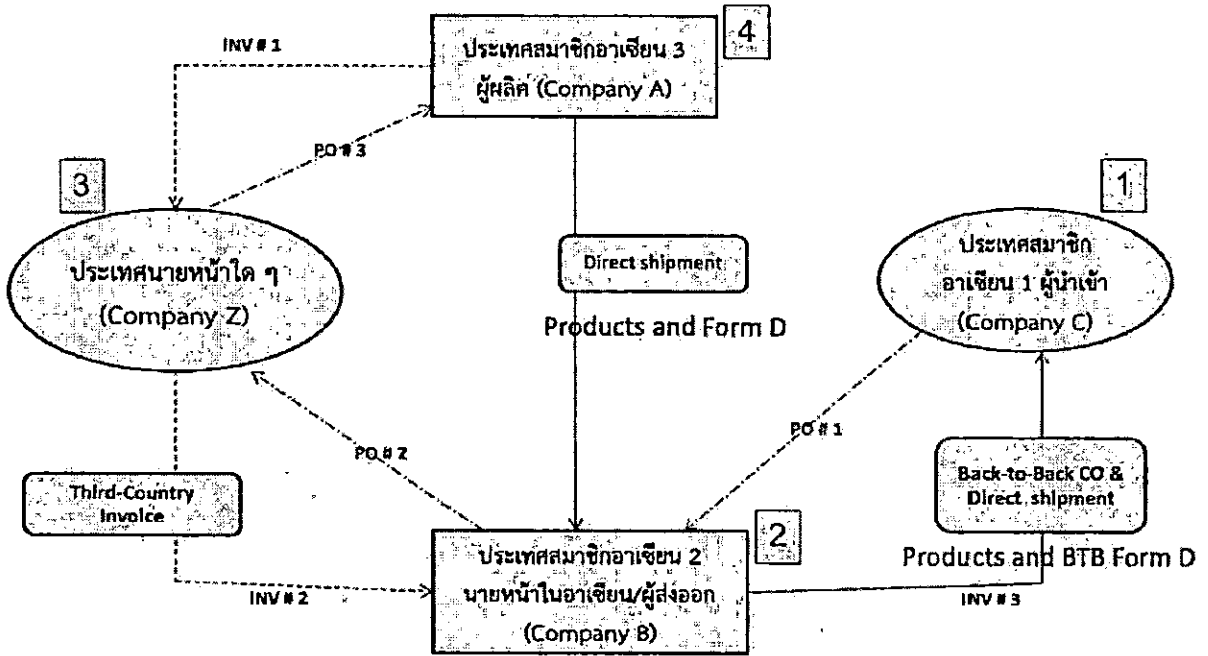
INV # 1

4

ประเทศสมาชิกอาเซียน 3 ผู้ผลิต (Company A)

PO # 3

3

ประเทศนายหน้าใด ๆ (Company Z)

Direct shipment

Products and Form D

1

ประเทศสมาชิกอาเซียน 1 ผู้นำเข้า (Company C)

PO # 2

PO # 1

Third-Country Invoice

Back-to-Back CO & Direct shipment

2

ประเทศสมาชิกอาเซียน 2 นายหน้าในอาเซียน/ผู้ส่งออก (Company B)

Products and BTB Form D

INV # 2

INV # 3